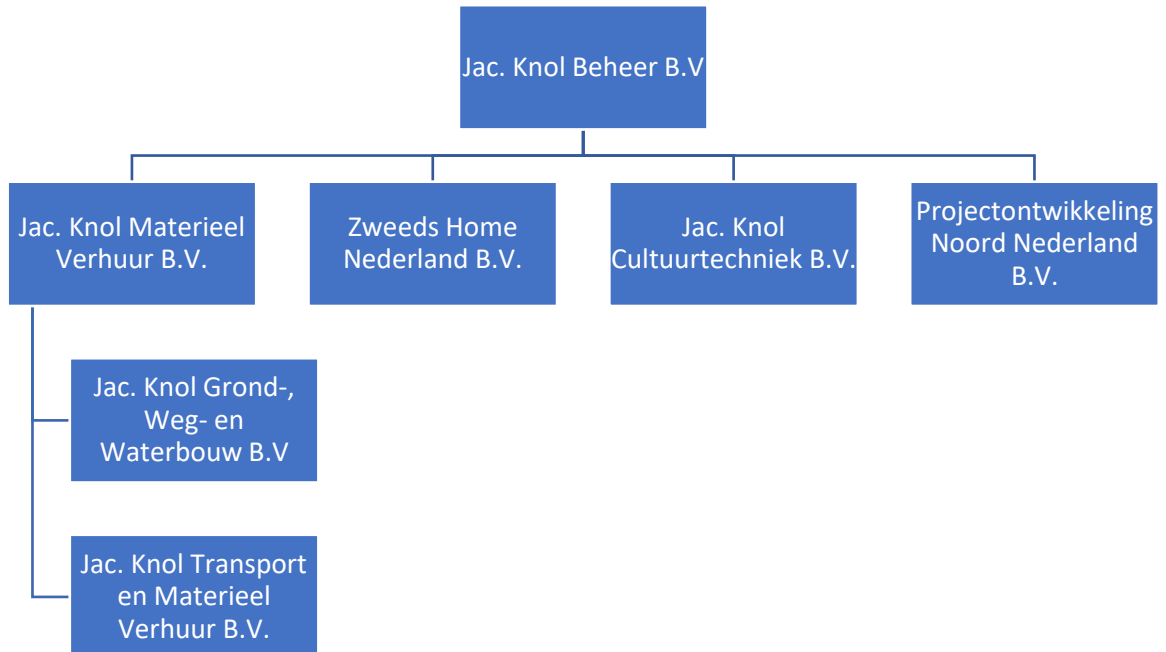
Jac. Knol Beheer B.V

Jac. Knol Materieel Verhuur B.V.

Zweeds Home Nederland B.V.

Jac. Knol Cultuurtechniek B.V.

Projectontwikkeling Noord Nederland B.V.

Jac. Knol Grond-, Weg- en Waterbouw B.V

Jac. Knol Transport en Materieel Verhuur B.V.